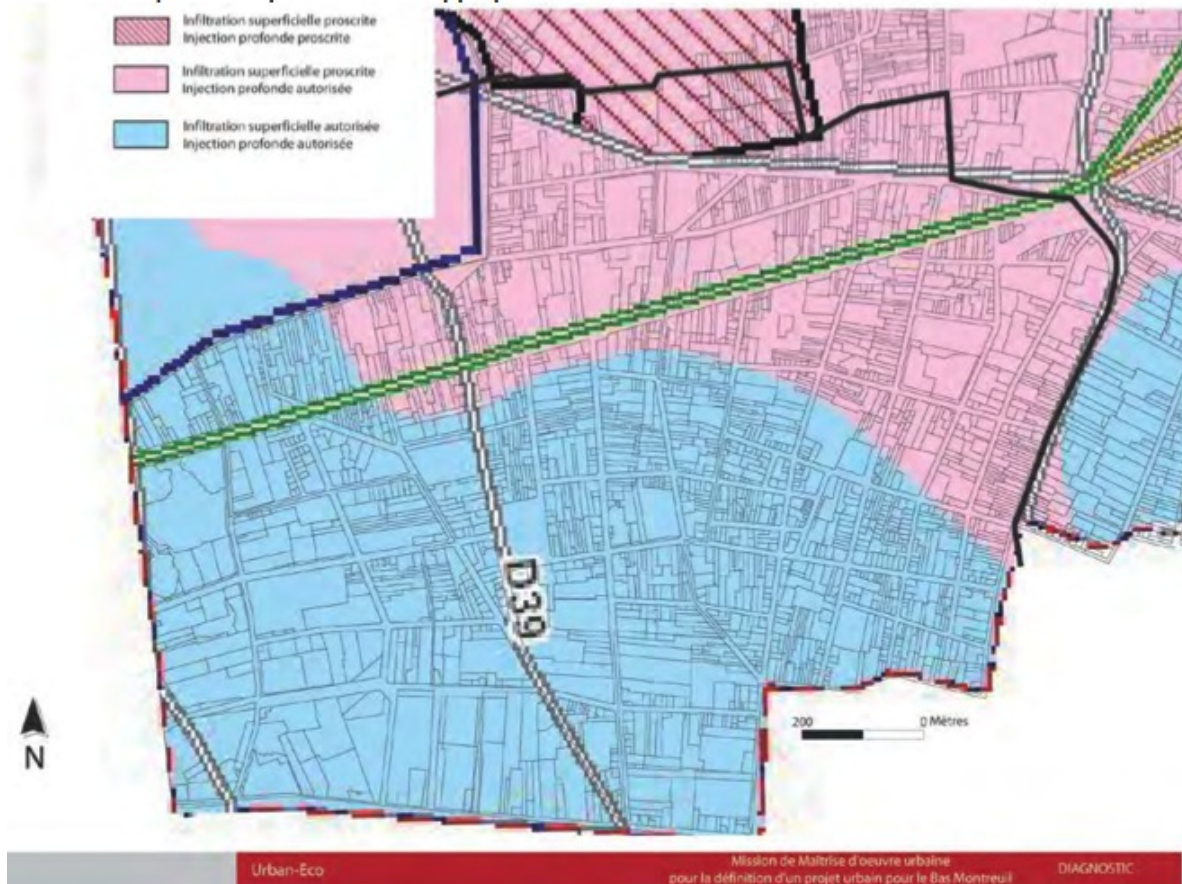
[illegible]

Infiltration superficielle proscrite
Injection profonde proscrite

Infiltration superficielle proscrite
Injection profonde autorisée

Infiltration superficielle autorisée
Injection profonde autorisée

D39

200 0 Mètres

N

Urban-Eco

Mission de Maîtrise d'oeuvre urbaine pour la définition d'un projet urbain pour le Bas Montreuil

DIAGNOSTIC